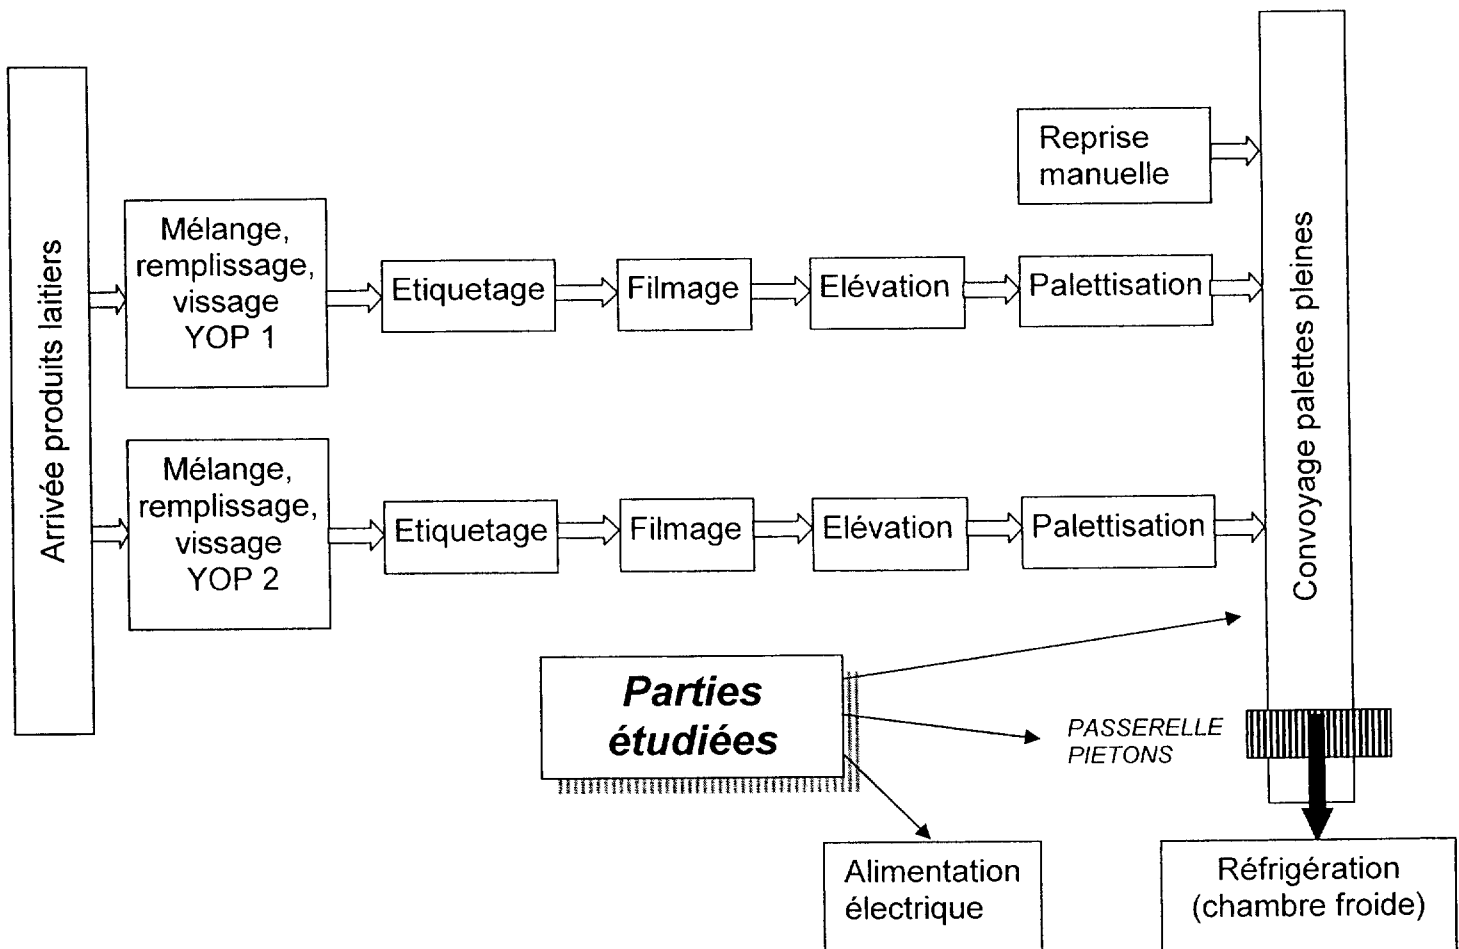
Arrivée produits laitiers

Mélange, remplissage, vissage YOP 1

Etiquetage

Filmage

Elévation

Palettisation

Mélange, remplissage, vissage YOP 2

Etiquetage

Filmage

Elévation

Palettisation

Reprise manuelle

Convoyage palettes pleines

Parties étudiées

PASSERELLE PIETONS

Alimentation électrique

Réfrigération (chambre froide)